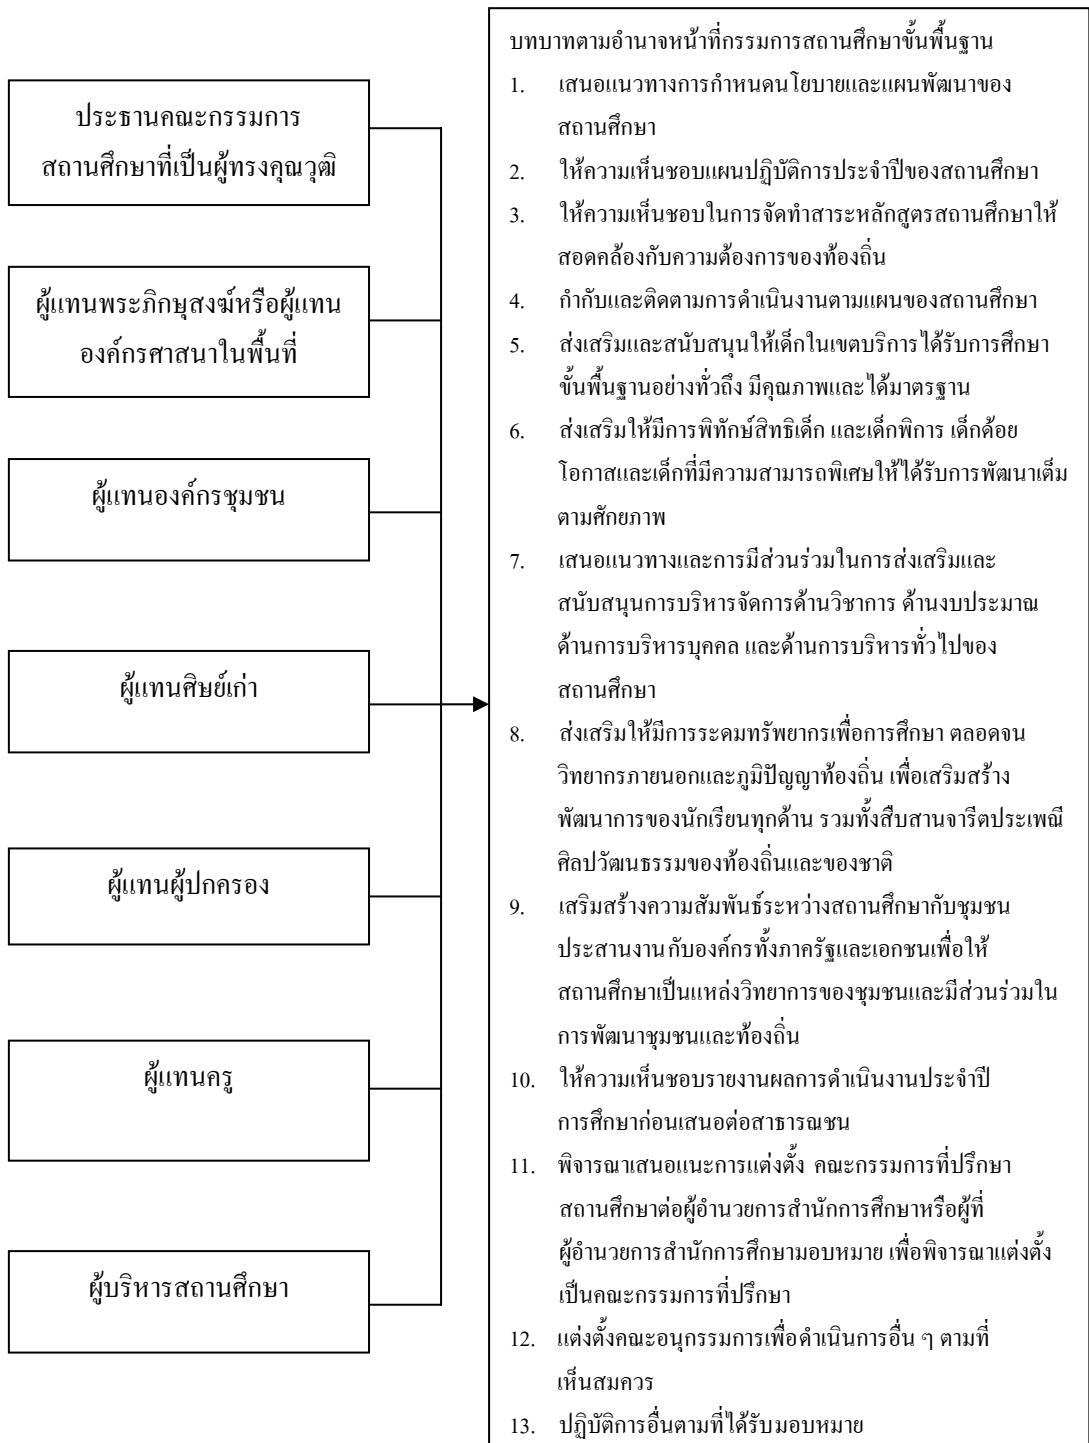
ประธานคณะกรรมการสถานศึกษาที่เป็นผู้ทรงคุณวุฒิ

ผู้แทนพระภิกษุสงฆ์หรือผู้แทนองค์กรศาสนาในพื้นที่

ผู้แทนองค์กรชุมชน

ผู้แทนศิษย์เก่า

ผู้แทนผู้ปกครอง

ผู้แทนครู

ผู้บริหารสถานศึกษา

บทบาทตามอำนาจหน้าที่กรรมการสถานศึกษาขั้นพื้นฐาน

1. เสนอแนวทางการกำหนดนโยบายและแผนพัฒนาของสถานศึกษา
2. ให้ความเห็นชอบแผนปฏิบัติการประจำปีของสถานศึกษา
3. ให้ความเห็นชอบในการจัดทำสาระหลักสูตรสถานศึกษาให้สอดคล้องกับความต้องการของท้องถิ่น
4. กำกับและติดตามการดำเนินงานตามแผนของสถานศึกษา
5. ส่งเสริมและสนับสนุนให้เด็กในเขตบริการได้รับการศึกษาขั้นพื้นฐานอย่างทั่วถึง มีคุณภาพและได้มาตรฐาน
6. ส่งเสริมให้มีการพิทักษ์สิทธิเด็ก และเด็กพิการ เด็กด้อยโอกาสและเด็กที่มีความสามารถพิเศษให้ได้รับการพัฒนาเต็มตามศักยภาพ
7. เสนอแนวทางและการมีส่วนร่วมในการส่งเสริมและสนับสนุนการบริหารจัดการด้านวิชาการ ด้านงบประมาณ ด้านการบริหารบุคคล และด้านการบริหารทั่วไปของสถานศึกษา
8. ส่งเสริมให้มีการระดมทรัพยากรเพื่อการศึกษา ตลอดจนวิทยากรภายนอกและภูมิปัญญาท้องถิ่น เพื่อเสริมสร้างพัฒนาการของนักเรียนทุกด้าน รวมทั้งสืบสานจารีตประเพณีศิลปวัฒนธรรมของท้องถิ่นและของชาติ
9. เสริมสร้างความสัมพันธ์ระหว่างสถานศึกษากับชุมชน ประสานงานกับองค์กรทั้งภาครัฐและเอกชนเพื่อให้สถานศึกษาเป็นแหล่งวิทยาการของชุมชนและมีส่วนร่วมในการพัฒนาชุมชนและท้องถิ่น
10. ให้ความเห็นชอบรายงานผลการดำเนินงานประจำปีการศึกษาก่อนเสนอต่อสาธารณชน
11. พิจารณาเสนอแนะการแต่งตั้ง คณะกรรมการที่ปรึกษาสถานศึกษาต่อผู้อำนวยการสำนักการศึกษาหรือผู้ที่ผู้อำนวยการสำนักการศึกษามอบหมาย เพื่อพิจารณาแต่งตั้งเป็นคณะกรรมการที่ปรึกษา
12. แต่งตั้งคณะอนุกรรมการเพื่อดำเนินการอื่น ๆ ตามที่เห็นสมควร
13. ปฏิบัติการอื่นตามที่ได้รับมอบหมาย